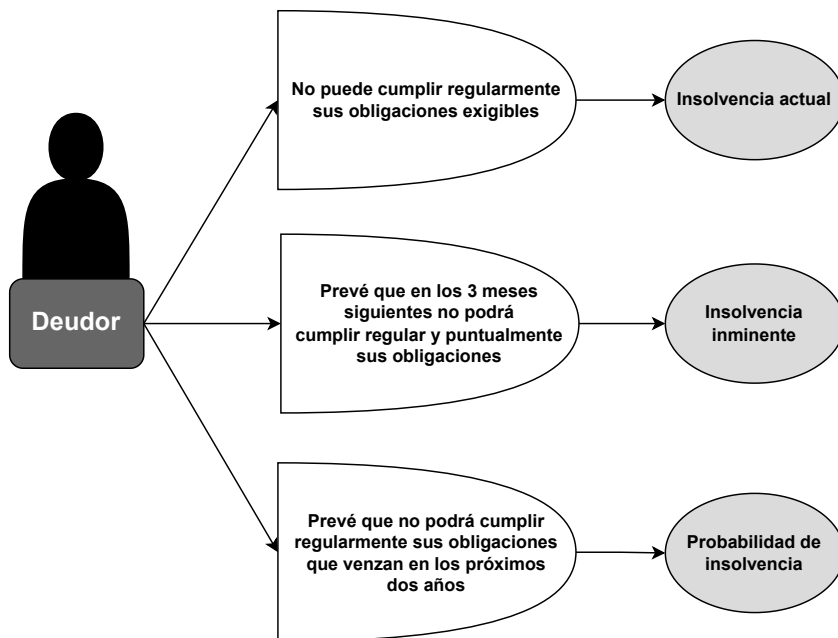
Deudor

No puede cumplir regularmente sus obligaciones exigibles

Insolvencia actual

Prevé que en los 3 meses siguientes no podrá cumplir regular y puntualmente sus obligaciones

Insolvencia inminente

Prevé que no podrá cumplir regularmente sus obligaciones que venzan en los próximos dos años

Probabilidad de insolvencia